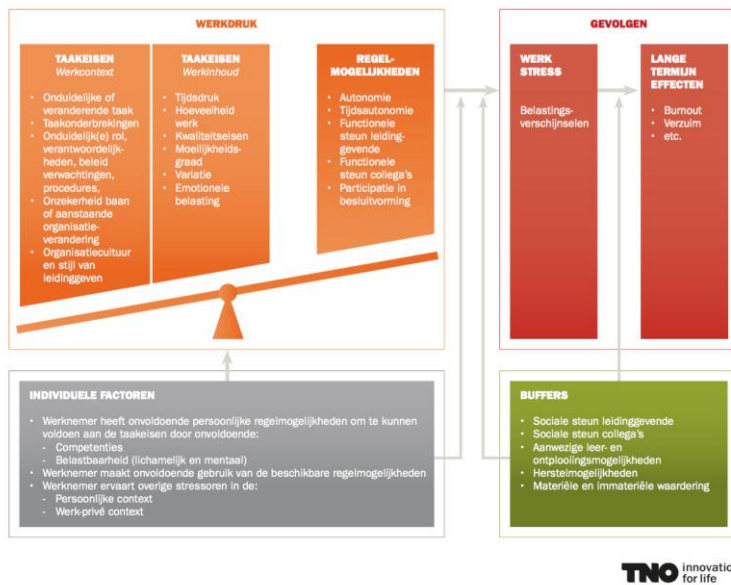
WERKDRUK

TAAKEISEN
Werkcontext

- Onduidelijke of veranderende taak
- Taakonderbrekingen
- Onduidelijk(e) rol, verantwoordelijkheden, beleid verwachtingen, procedures,
- Onzekerheid baan of aanstaande organisatieverandering
- Organisatiecultuur en stijl van leidinggeven

TAAKEISEN
Werkinhoud

- Tijdsdruk
- Hoeveelheid werk
- Kwaliteitseisen
- Moeilijkheidsgraad
- Variatie
- Emotionele belasting

REGEL-MOGELIJKHEDEN

- Autonomie
- Tijdsautonomie
- Functionele steun leidinggevende
- Functionele steun collega's
- Participatie in besluitvorming

GEVOLGEN

WERK STRESS

Belastingsverschijnselen

LANGE TERMIJN EFFECTEN

- Burnout
- Verzuim
- etc.

INDIVIDUELE FACTOREN

- Werknemer heeft onvoldoende persoonlijke regelmogelijkheden om te kunnen voldoen aan de taakeisen door onvoldoende:
  - Competenties
  - Belastbaarheid (lichamelijk en mentaal)
- Werknemer maakt onvoldoende gebruik van de beschikbare regelmogelijkheden
- Werknemer ervaart overige stressoren in de:
  - Persoonlijke context
  - Werk-privé context

BUFFERS

- Sociale steun leidinggevende
- Sociale steun collega's
- Aanwezige leer- en ontplooiingsmogelijkheden
- Herstelmogelijkheden
- Materiële en immateriële waardering

TNO innovatio for life